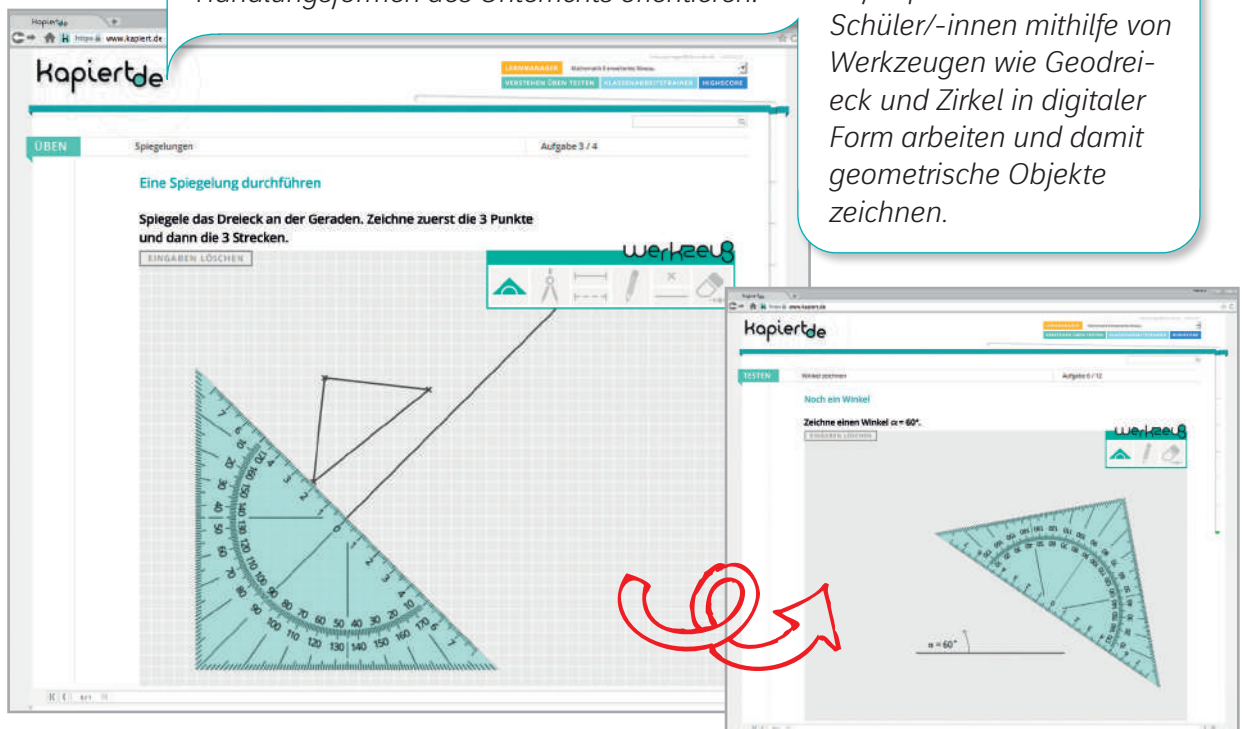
Handlungsformen des Unterrichts orientieren.

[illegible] Schüler/-innen mithilfe von Werkzeugen wie Geodreieck und Zirkel in digitaler Form arbeiten und damit geometrische Objekte zeichnen.

Kapiert.de

www.kapiert.de

kapiertde

LERNMANAGER Mathematik Erweitertes Niveau

VERSTEHEN ÜBEN TESTEN KLASSENARBEITSTRAINER HIGHSCORE

ÜBEN Spiegelungen Aufgabe 3 / 4

Eine Spiegelung durchführen

Spiegele das Dreieck an der Geraden. Zeichne zuerst die 3 Punkte und dann die 3 Strecken.

EINGABEN LÖSCHEN

werkzeug

170 160 150 140 130 120 110 100 90 80 70 60 50 40 30 20 10

0 1 2 3 4 5 6 7

10 20 30 40 50 60 70 80 90 100 110 120 130 140 150 160 170

kapiertde

TESTEN Winkel zeichnen Aufgabe 6 / 12

Noch ein Winkel

Zeichne einen Winkel $\alpha = 60°$.

EINGABEN LÖSCHEN

werkzeug

$\alpha = 60°$